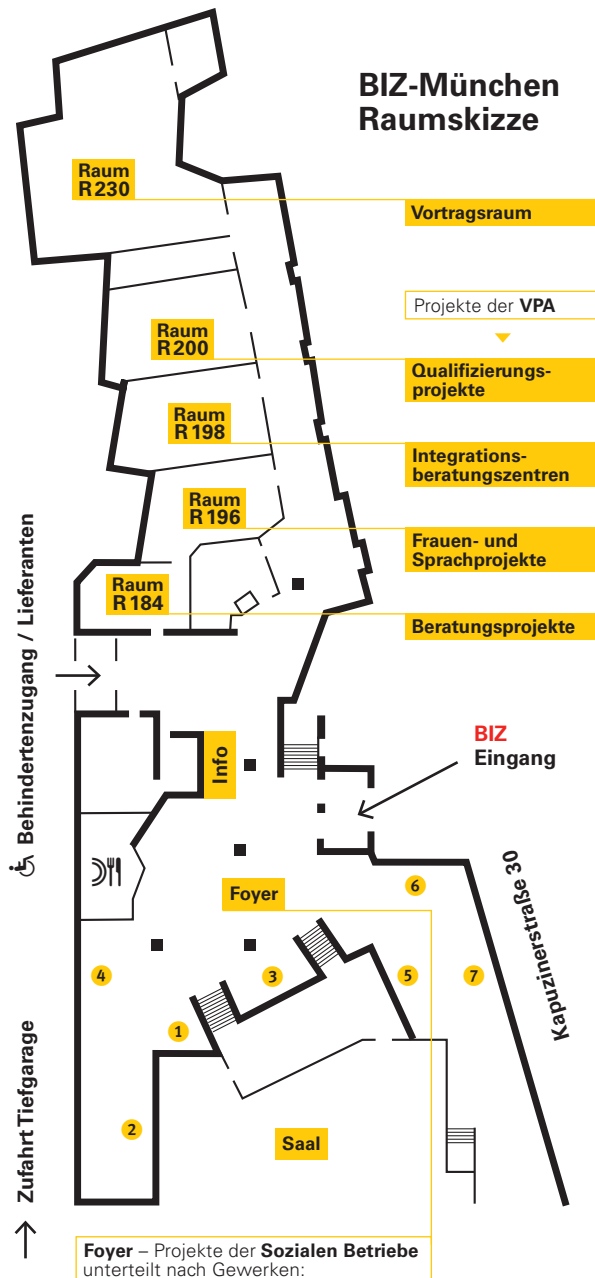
BIZ-München
Raumskizze

Raum R230

Vortragsraum

Projekte der VPA

Raum R200

Qualifizierungsprojekte

Raum R198

Integrationsberatungszentren

Raum R196

Frauen- und Sprachprojekte

Raum R184

Beratungsprojekte

Behindertenzugang / Lieferanten

Info

BIZ
Eingang

Foyer

6

4

3

5

7

1

2

Saal

Kapuzinerstraße 30

Zufahrt Tiefgarage

Foyer – Projekte der Sozialen Betriebe unterteilt nach Gewerken: